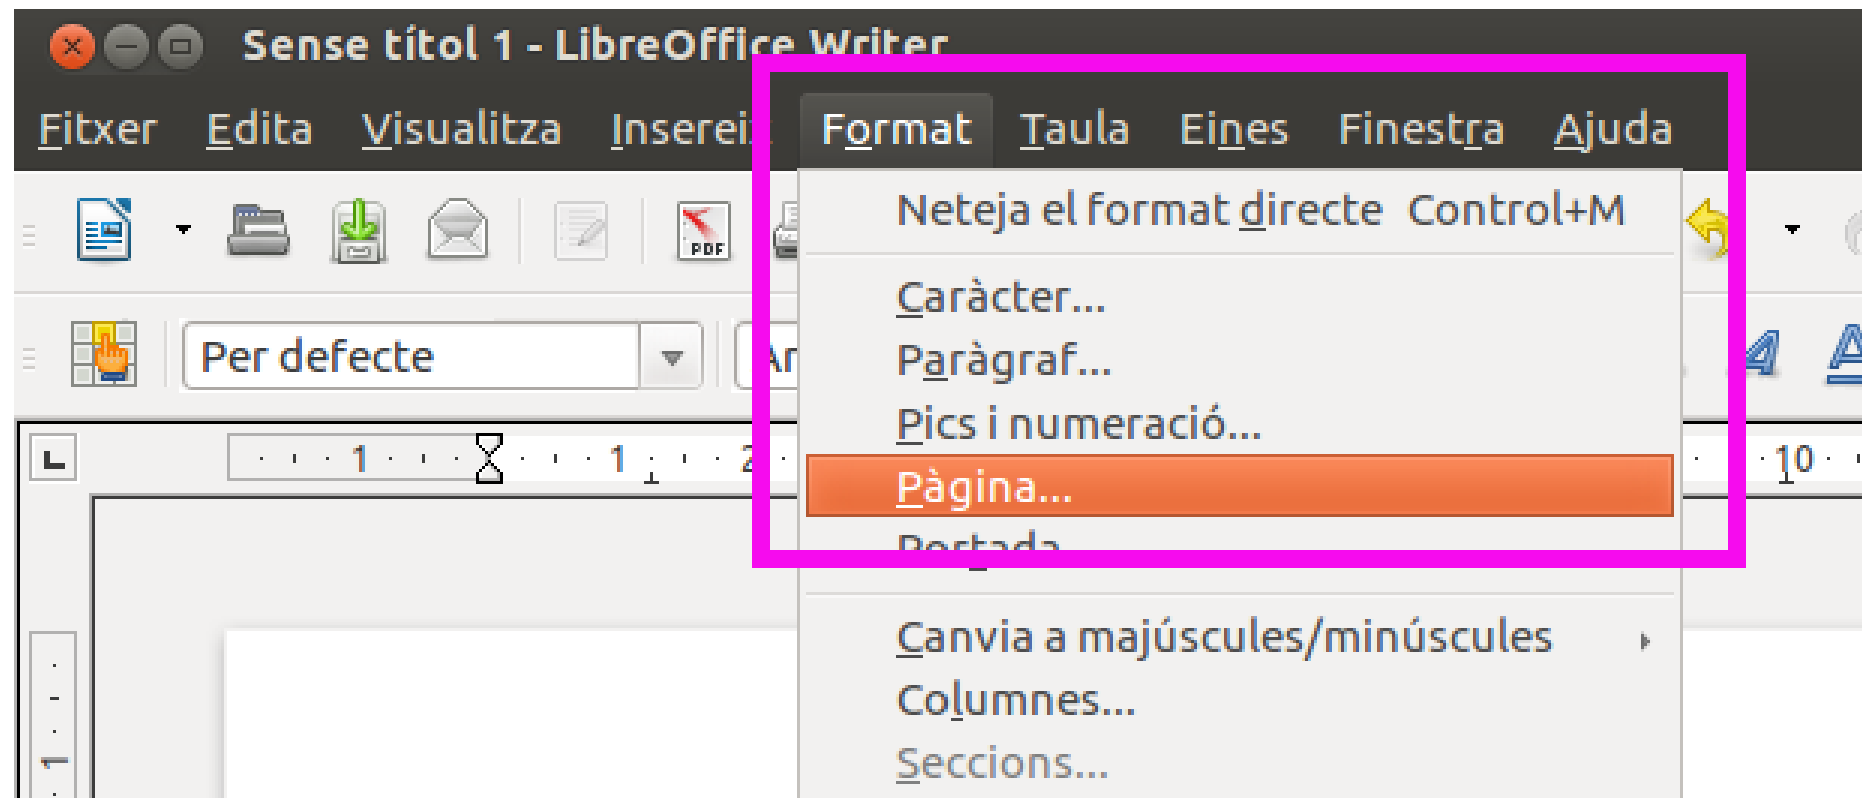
Sense títol 1 - LibreOffice Writer

Fitxer Edita Visualitza Insereix Format Taula Eines Finestra Ajuda

Neteja el format directe Control+M

Caràcter...
Paràgraf...
Pics i numeració...
Pàgina...
Portada

Canvia a majúscules/minúscules
Columnes...
Seccions...

PDF

Per defecte

Ar

1 1 2 10

1